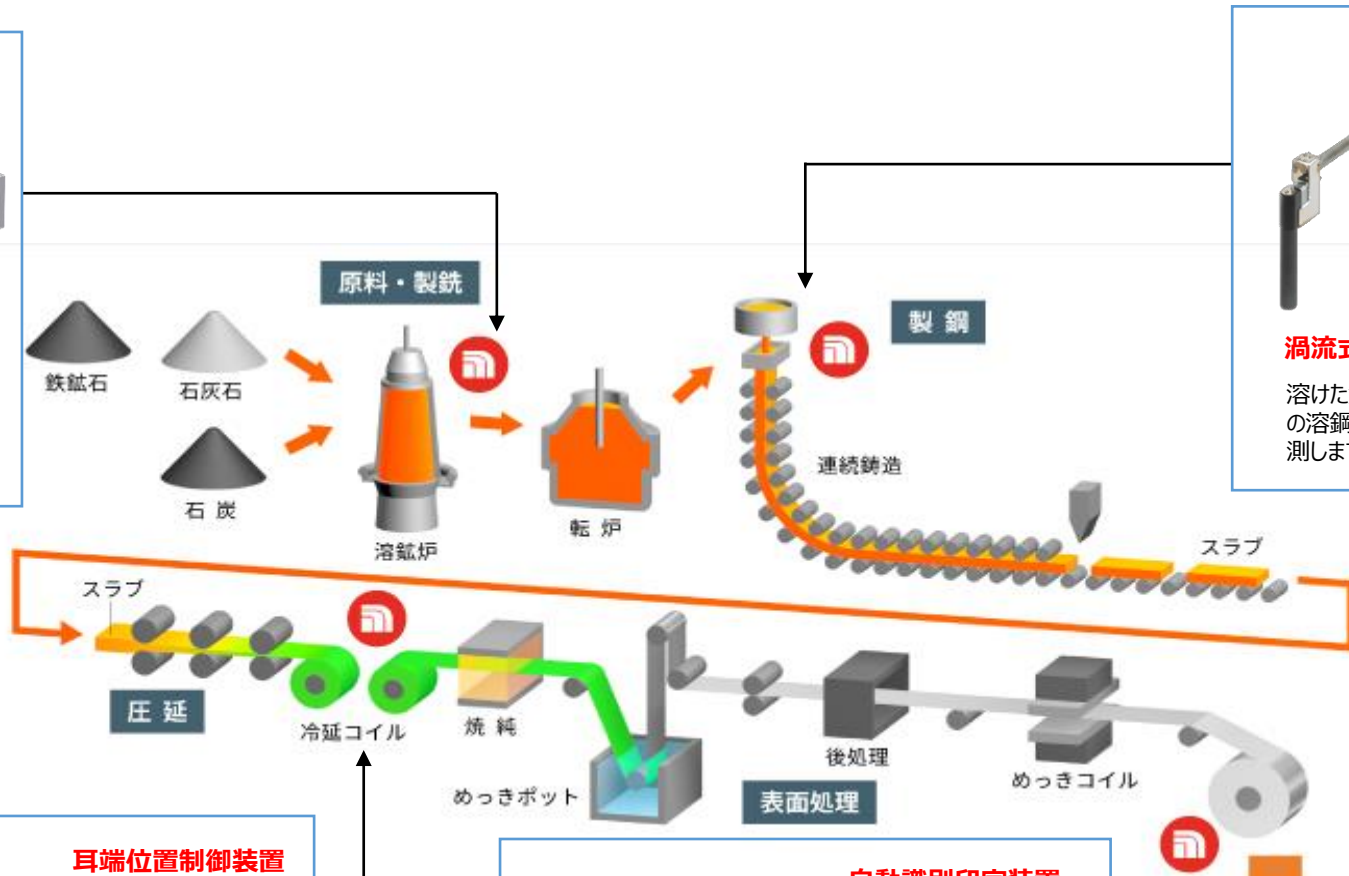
原料・製鉄

鉄鉱石

石灰石

石 炭

溶鉱炉

転 炉

製 鋼

連続鋳造

スラブ

渦流式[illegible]

溶けた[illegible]
の溶鋼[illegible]
測しま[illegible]

スラブ

圧 延

冷延コイル

焼 純

めっきポット

表面処理

後処理

めっきコイル

耳端位置制御装置

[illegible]